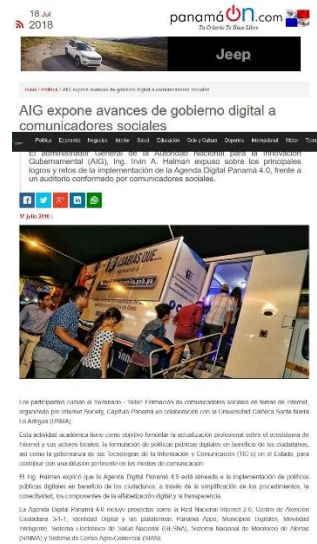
18 Jul
2018

panamá On.com
Tu Criterio Te Hace Libre

Jeep

Inicio / Política / AIG expone avances de gobierno digital a comunicadores sociales

AIG expone avances de gobierno digital a comunicadores sociales

Política Economía Negocios Interior Salud Educación Ocio y Cultura Deportes Internacional Motor Tecno

El administrador General de la Autoridad Nacional para la Innovación Gubernamental (AIG), Ing. Irvin A. Halman expuso sobre los principales logros y retos de la implementación de la Agenda Digital Panamá 4.0, frente a un auditorio conformado por comunicadores sociales.

f t g+ in

17 julio 2018 |

Los participantes cursan el Seminario - Taller Formación de comunicadores sociales en temas de Internet, organizado por Internet Society, Capítulo Panamá en colaboración con la Universidad Católica Santa María La Antigua (USMA).

Esta actividad académica tiene como objetivo fomentar la actualización profesional sobre el ecosistema de Internet y sus actores locales; la formulación de políticas públicas digitales en beneficio de los ciudadanos, así como la gobernanza de las Tecnologías de la Información y Comunicación (TIC's) en el Estado, para contribuir con una difusión pertinente en los medios de comunicación.

El Ing. Halman explicó que la Agenda Digital Panamá 4.0 está alineada a la implementación de políticas públicas digitales en beneficio de los ciudadanos, a través de la simplificación de los procedimientos, la conectividad, los componentes de la alfabetización digital y la transparencia.

La Agenda Digital Panamá 4.0 incluye proyectos como la Red Nacional Internet 2.0, Centro de Atención Ciudadana 3-1-1, Identidad Digital y las plataformas Panamá Apps, Municipios Digitales, Movilidad Inteligente, Sistema Electrónico de Salud Nacional (SESNA), Sistema Nacional de Monitoreo de Alertas (SINMA) y Sistema de Correo Agro-Comercial (SIAN).